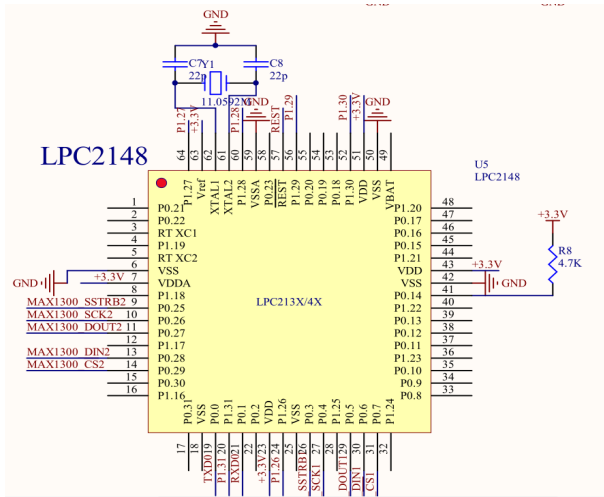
GND
GND GND
C7 Y1 C8
22p 22p
11.0592M GND GND
LPC2148
P1.27 +3.3V P1.28 REST P1.29 P1.30
64 63 62 61 60 59 58 57 56 55 54 53 52 51 50 49
P1.27 Vref XTAL1 XTAL2 P1.28 VSSA P0.23 REST P1.29 P0.20 P0.19 P0.18 P1.30 VDD VSS VBAT
U5
LPC2148
1 P0.21
2 P0.22
3 RT XC1
4 P1.19
5 RT XC2
GND 6 VSS
+3.3V 7 VDDA
MAX1300 SSTRB2 8 P1.18
MAX1300 SCK2 10 P0.25
MAX1300 DOUT2 11 P0.26
12 P0.27
13 P1.17
MAX1300 DIN2 P0.28
MAX1300 CS2 14 P0.29
15 P0.30
16 P1.16
LPC213X/4X
P1.20 48
P0.17 47
P0.16 46
P0.15 45
P1.21 44
VDD 43
VSS 42
P0.14 41
P1.22 40
P0.13 39
P0.12 38
P0.11 37
P1.23 36
P0.10 35
P0.9 34
P0.8 33
+3.3V
R8
4.7K
+3.3V
GND
P0.31 VSS P0.0 P1.31 P0.1 P0.2 VDD P1.26 VSS P0.3 P0.4 P1.25 P0.5 P0.6 P0.7 P1.24
17 18 19 20 21 22 23 24 25 26 27 28 29 30 31 32
TXD0 P1.31 RXD0 +3.3V P1.26 SSTRB1 SCK1 DOUT1 DIN1 CS1